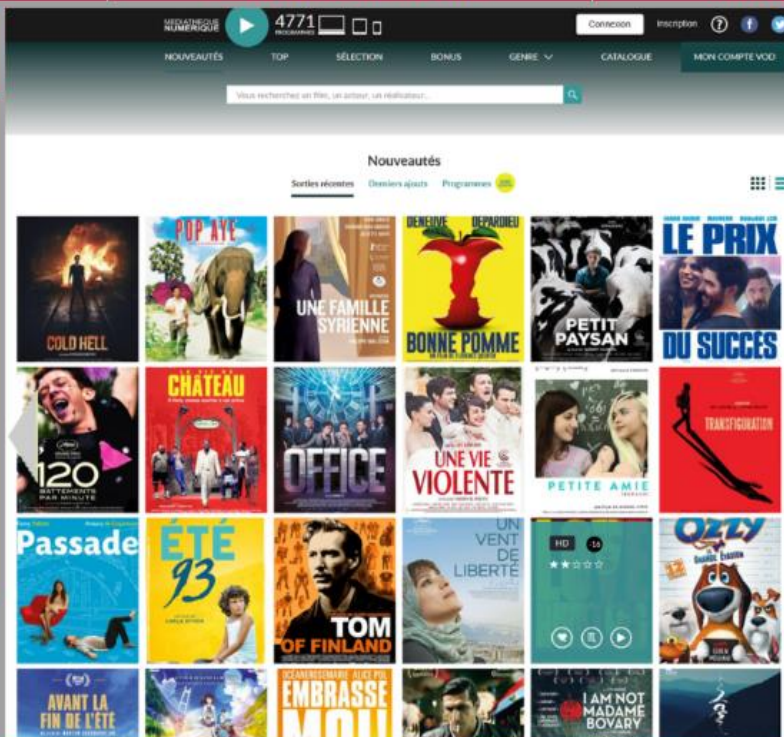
MÉDIATHÈQUE NUMÉRIQUE 4771 PROGRAMMES

Connexion Inscription

NOUVEAUTÉS TOP SÉLECTION BONUS GENRE CATALOGUE MON COMPTE VOD

Vous recherchez un film, un acteur, un réalisateur...

Nouveautés

Sorties récentes Derniers ajouts Programmes

COLD HELL

POP AYE

UNE FAMILLE SYRIENNE

DENEUVE DEPARDIEU BONNE POMME

PETIT PAYSAN

LE PRIX DU SUCCÈS

120 BATTEMENTS PAR MINUTE

CHÂTEAU

OFFICE

UNE VIE VIOLENTE

PETITE AMIE

TRANSFIGURATION

Passade

ÉTÉ 93

TOM OF FINLAND

UN VENT DE LIBERTÉ

HD -16

OZZY

AVANT LA FIN DE L'ÉTÉ

EMBRASSE MOI

I AM NOT MADAME BOVARY